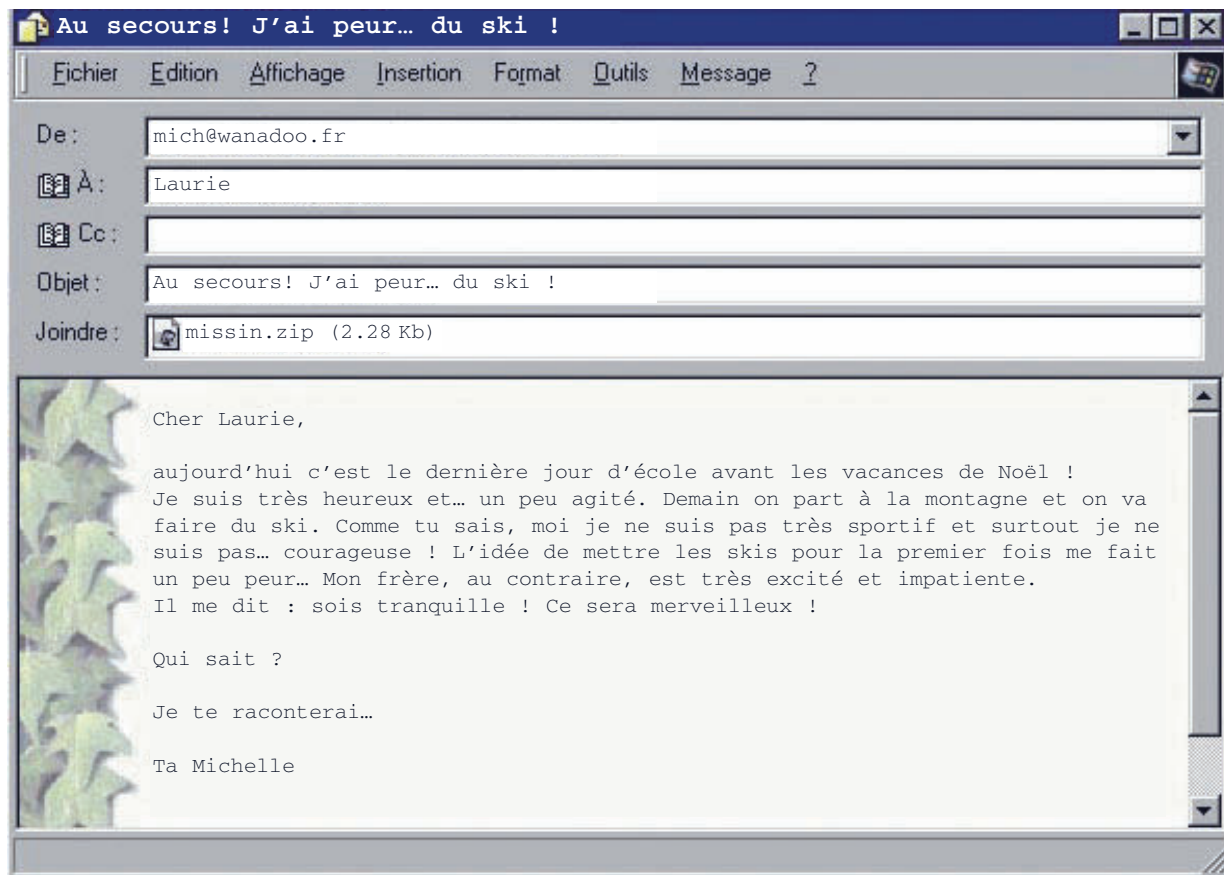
Au secours! J’ai peur… du ski !

Fichier Edition Affichage Insertion Format Outils Message ?

De : mich@wanadoo.fr

À : Laurie

Cc :

Objet : Au secours! J’ai peur… du ski !

Joindre : missin.zip (2.28 Kb)

Cher Laurie,

aujourd’hui c’est le dernière jour d’école avant les vacances de Noël ! Je suis très heureux et… un peu agité. Demain on part à la montagne et on va faire du ski. Comme tu sais, moi je ne suis pas très sportif et surtout je ne suis pas… courageuse ! L’idée de mettre les skis pour la premier fois me fait un peu peur… Mon frère, au contraire, est très excité et impatiente. Il me dit : sois tranquille ! Ce sera merveilleux !

Qui sait ?

Je te raconterai…

Ta Michelle